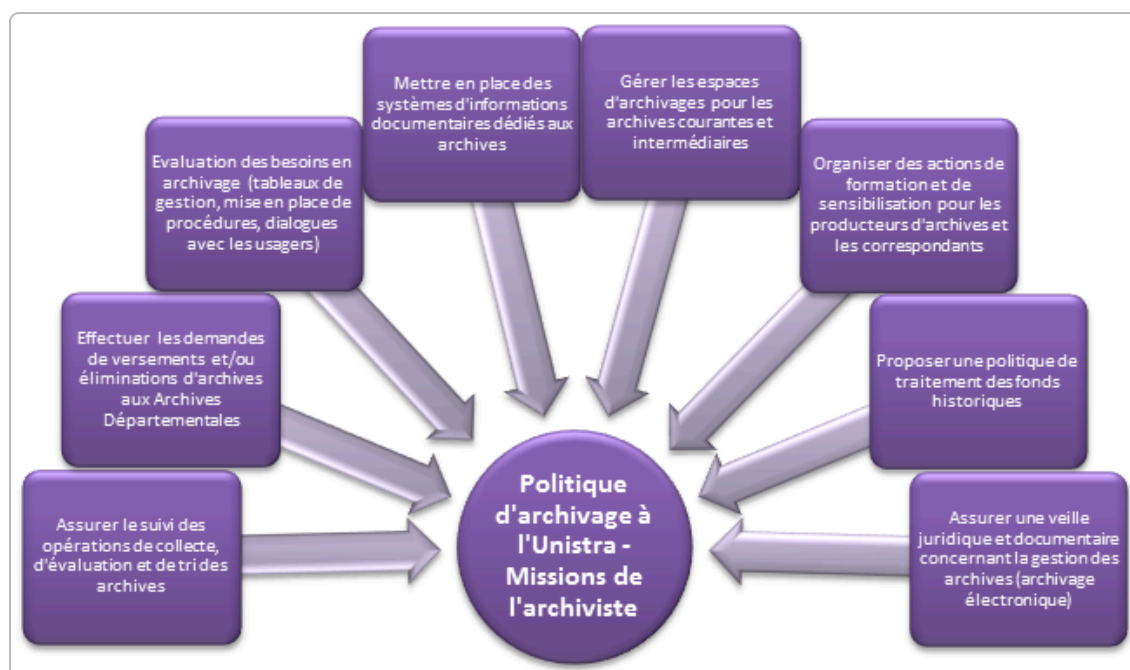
Mettre en place des systèmes d'informations documentaires dédiés aux archives

Gérer les espaces d'archivages pour les archives courantes et intermédiaires

Evaluation des besoins en archivage (tableaux de gestion, mise en place de procédures, dialogues avec les usagers)

Organiser des actions de formation et de sensibilisation pour les producteurs d'archives et les correspondants

Effectuer les demandes de versements et/ou éliminations d'archives aux Archives Départementales

Proposer une politique de traitement des fonds historiques

Assurer le suivi des opérations de collecte, d'évaluation et de tri des archives

Politique d'archivage à l'Unistra - Missions de l'archiviste

Assurer une veille juridique et documentaire concernant la gestion des archives (archivage électronique)